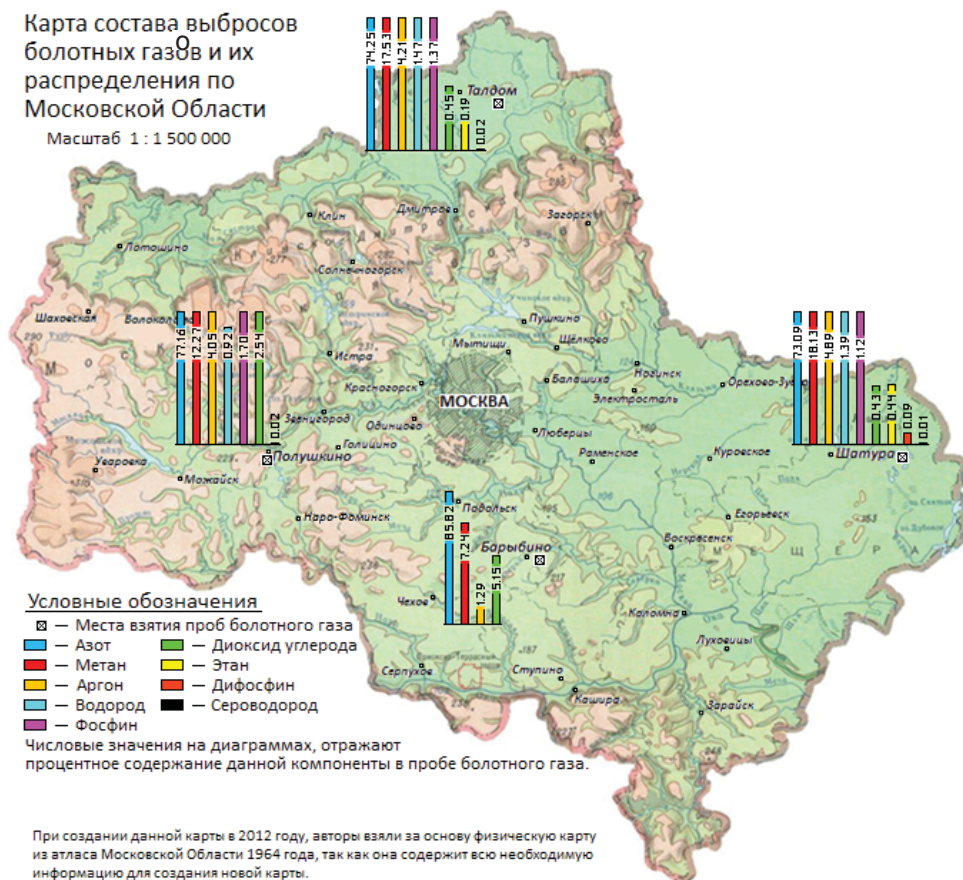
Карта состава выбросов болотных газов и их распределения по Московской Области
Масштаб 1 : 1 500 000

74.25
17.53
4.21
1.47
1.37
0.45
0.19
0.02
Талдом

Дмитров
Клин
Загорск
Лотошино
Солнечногорск
Шаховская
Волоколамск
77.16
12.27
4.05
0.92
1.70
2.54
0.02
Истра
Красногорск
Звенигород
Одинцово
Голицыно
Полушкино
Уваровка
Можайск
Наро-Фоминск
Пушкино
Мытищи
Щёлково
Ногинск
Балашиха
Электросталь
МОСКВА
Люберцы
Раменское
73.09
18.13
4.89
1.39
1.12
0.43
0.44
0.09
0.01
Орехово-Зуево
Куровское
Шатура
Подольск
85.82
7.24
1.29
5.15
Барыбино
Егорьевск
Воскресенск
Чехов
Коломна
Луховицы
Серпухов
Ступино
Кашира
Зарайск

Условные обозначения
⊠ — Места взятия проб болотного газа
— Азот
— Метан
— Аргон
— Водород
— Фосфин
— Диоксид углерода
— Этан
— Дифосфин
— Сероводород
Числовые значения на диаграммах, отражают процентное содержание данной компоненты в пробе болотного газа.

При создании данной карты в 2012 году, авторы взяли за основу физическую карту из атласа Московской Области 1964 года, так как она содержит всю необходимую информацию для создания новой карты.